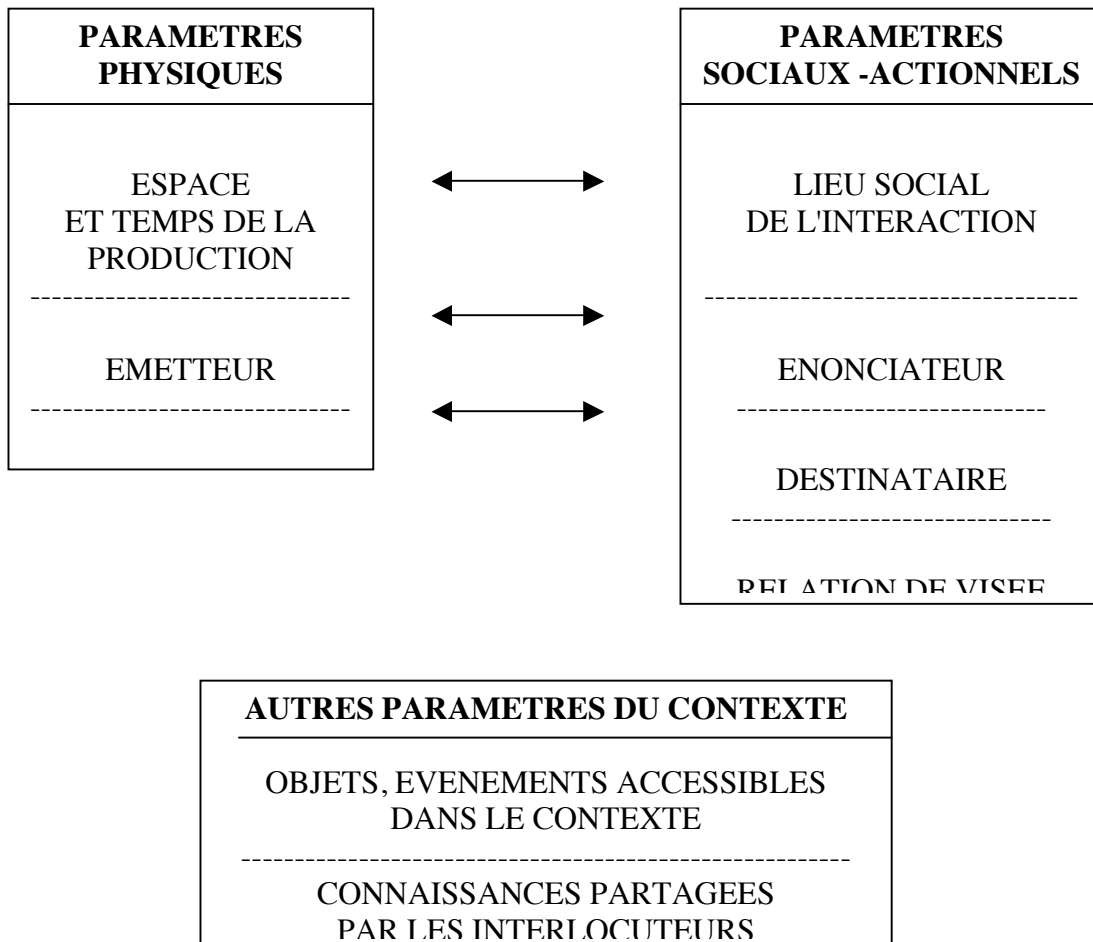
PARAMETRES PHYSIQUES

ESPACE ET TEMPS DE LA PRODUCTION

EMETTEUR

PARAMETRES SOCIAUX -ACTIONNELS

LIEU SOCIAL DE L'INTERACTION

ENONCIATEUR

DESTINATAIRE

RELATION DE VISEE

AUTRES PARAMETRES DU CONTEXTE

OBJETS, EVENEMENTS ACCESSIBLES DANS LE CONTEXTE

CONNAISSANCES PARTAGEES PAR LES INTERLOCUTEURS